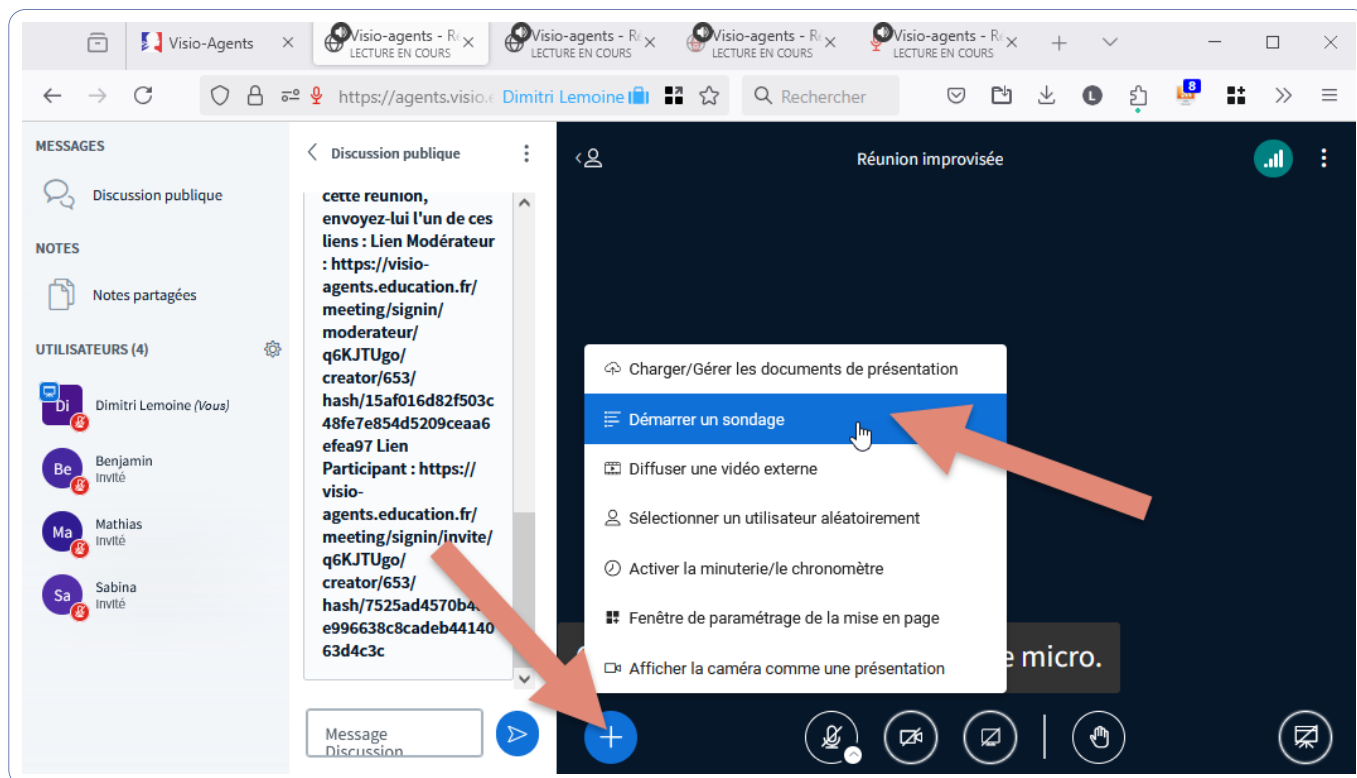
Visio-Agents ×
Visio-agents - Ré LECTURE EN COURS ×
Visio-agents - Ré LECTURE EN COURS ×
Visio-agents - Ré LECTURE EN COURS ×
Visio-agents - Ré LECTURE EN COURS ×

https://agents.visio.e Dimitri Lemoine
Rechercher

MESSAGES
Discussion publique
NOTES
Notes partagées
UTILISATEURS (4)
Di Dimitri Lemoine (Vous)
Be Benjamin Invité
Ma Mathias Invité
Sa Sabina Invité

Discussion publique

cette réunion, envoyez-lui l'un de ces liens : Lien Modérateur : https://visio-agents.education.fr/meeting/signin/moderateur/q6KJTUgo/creator/653/hash/15af016d82f503c48fe7e854d5209ceaa6efea97 Lien Participant : https://visio-agents.education.fr/meeting/signin/invite/q6KJTUgo/creator/653/hash/7525ad4570b4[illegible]e996638c8cadeb4414063d4c3c

Message Discussion

Réunion improvisée

Charger/Gérer les documents de présentation
Démarrer un sondage
Diffuser une vidéo externe
Sélectionner un utilisateur aléatoirement
Activer la minuterie/le chronomètre
Fenêtre de paramétrage de la mise en page
Afficher la caméra comme une présentation

e micro.